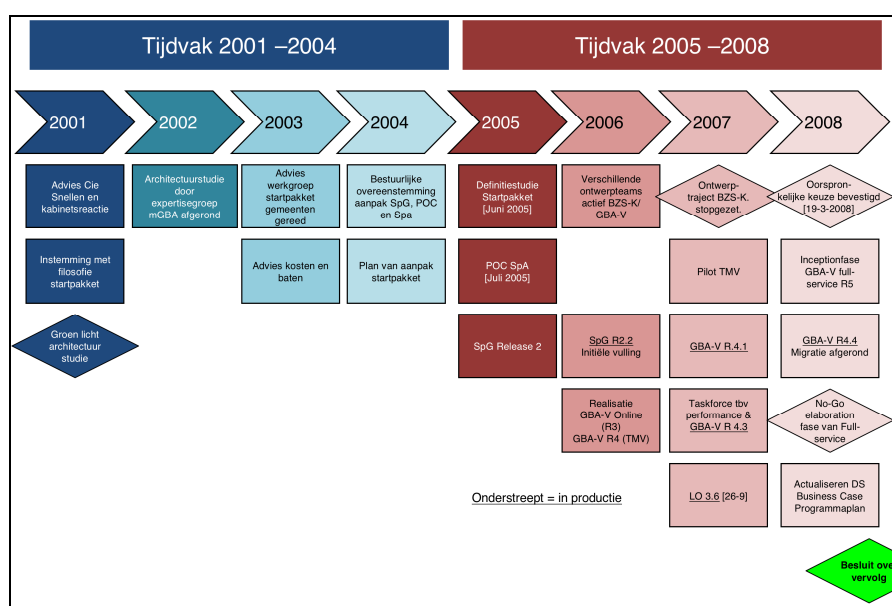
Tijdvak 2001 –2004

Tijdvak 2005 –2008

2001

2002

2003

2004

2005

2006

2007

2008

Advies Cie Snellen en kabinetsreactie

Architectuurstudie door expertisegroep mGBA afgerond

Advies werkgroep startpakket gemeenten gereed

Bestuurlijke overeenstemming aanpak SpG, POC en Spa

Definitiestudie Startpakket [Juni 2005]

Verschillende ontwerpteams actief BZS-K/ GBA-V

Ontwerp-traject BZS-K. stopgezet.

Oorspron-kelijke keuze bevestigd [19-3-2008]

Instemming met filosofie startpakket

Advies kosten en baten

Plan van aanpak startpakket

POC SpA [Juli 2005]

Pilot TMV

Inceptionfase GBA-V full-service R5

Groen licht architectuur studie

SpG Release 2

SpG R2.2 Initiële vulling

GBA-V R.4.1

GBA-V R4.4 Migratie afgerond

Realisatie GBA-V Online (R3) GBA-V R4 (TMV)

Taskforce tbv performance & GBA-V R 4.3

No-Go elaboration fase van Full-service

Onderstreept = in productie

LO 3.6 [26-9]

Actualiseren DS Business Case Programmaplan

Besluit ove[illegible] vervolg